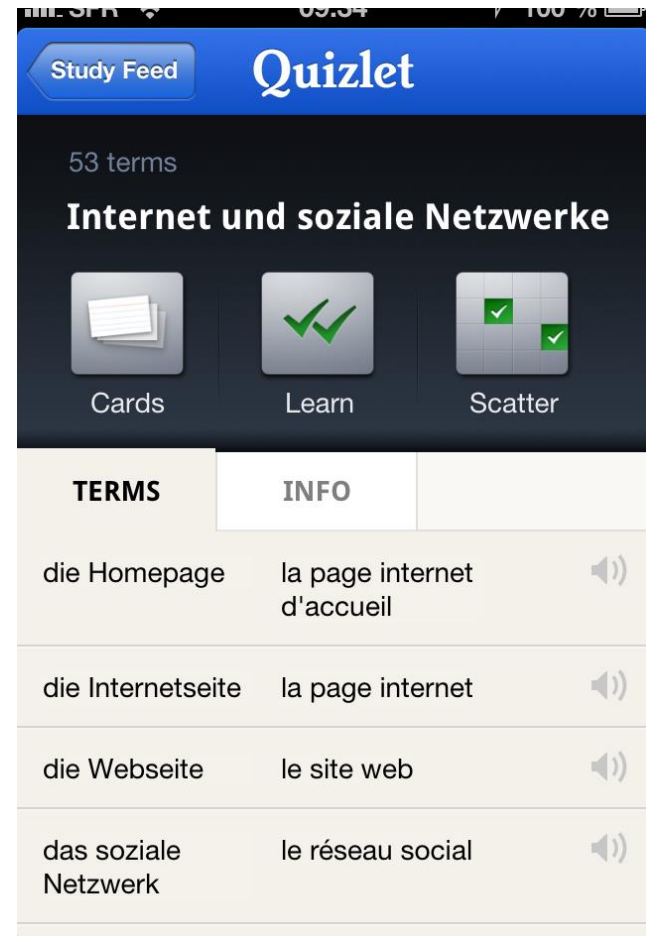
SFR 09:34 100 %

Study Feed

Quizlet

53 terms

Internet und soziale Netzwerke

Cards

Learn

Scatter

TERMS

INFO

| | |
|---|---|
| die Homepage | la page internet d'accueil |
| die Internetseite | la page internet |
| die Webseite | le site web |
| das soziale Netzwerk | le réseau social |